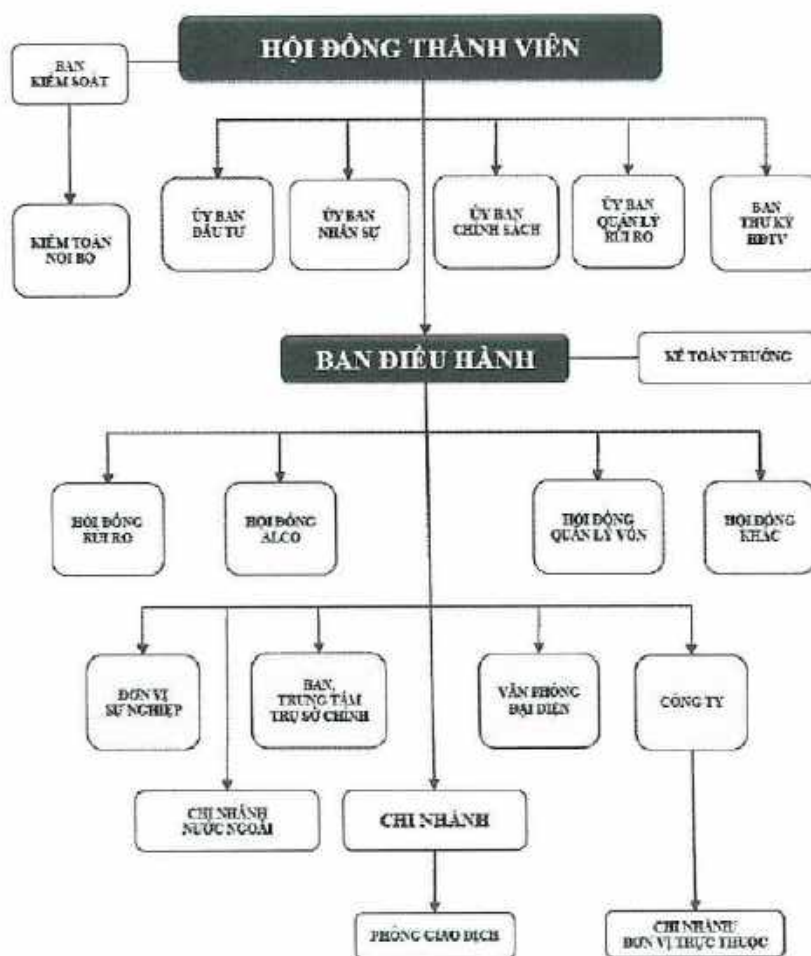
HỘI ĐỒNG THÀNH VIÊN

BAN KIỂM SOÁT

KIỂM TOÁN NỘI BỘ

ỦY BAN ĐẦU TƯ

ỦY BAN NHÂN SỰ

ỦY BAN CHÍNH SÁCH

ỦY BAN QUẢN LÝ RỦI RO

BAN THƯ KÝ HĐTV

BAN ĐIỀU HÀNH

KẾ TOÁN TRƯỞNG

HỘI ĐỒNG RỦI RO

HỘI ĐỒNG ALCO

HỘI ĐỒNG QUẢN LÝ VỐN

HỘI ĐỒNG KHÁC

ĐƠN VỊ SỰ NGHIỆP

BAN, TRUNG TÂM TRỤ SỞ CHÍNH

VĂN PHÒNG ĐẠI DIỆN

CÔNG TY

CHI NHÁNH NƯỚC NGOÀI

CHI NHÁNH

PHÒNG GIAO DỊCH

CHI NHÁNH/ ĐƠN VỊ TRỰC THUỘC